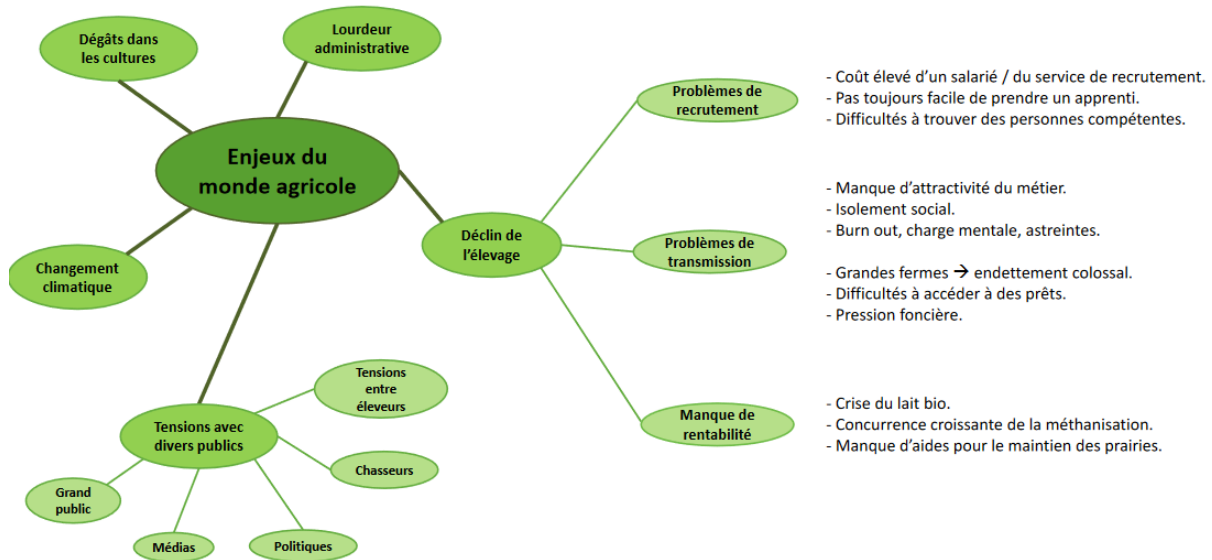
Dégâts dans les cultures

Lourdeur administrative

Enjeux du monde agricole

Changement climatique

Déclin de l'élevage

Problèmes de recrutement

- Coût élevé d'un salarié / du service de recrutement.
- Pas toujours facile de prendre un apprenti.
- Difficultés à trouver des personnes compétentes.

Problèmes de transmission

- Manque d'attractivité du métier.
- Isolement social.
- Burn out, charge mentale, astreintes.

- Grandes fermes → endettement colossal.
- Difficultés à accéder à des prêts.
- Pression foncière.

Manque de rentabilité

- Crise du lait bio.
- Concurrence croissante de la méthanisation.
- Manque d'aides pour le maintien des prairies.

Tensions avec divers publics

Tensions entre éleveurs

Chasseurs

Grand public

Médias

Politiques